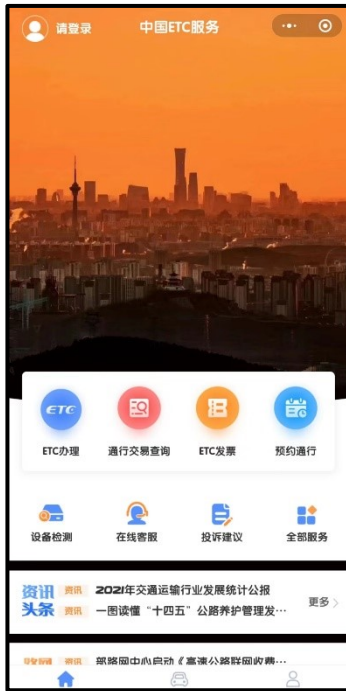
请登录 中国ETC服务 ··· ⊙

ETC

ETC办理 通行交易查询 ETC发票 预约通行

设备检测 在线客服 投诉建议 全部服务

资讯头条 资讯 2021年交通运输行业发展统计公报
资讯 一图读懂“十四五”公路养护管理发… 更多

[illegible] 资讯 部路网中心启动《高速公路联网收费…